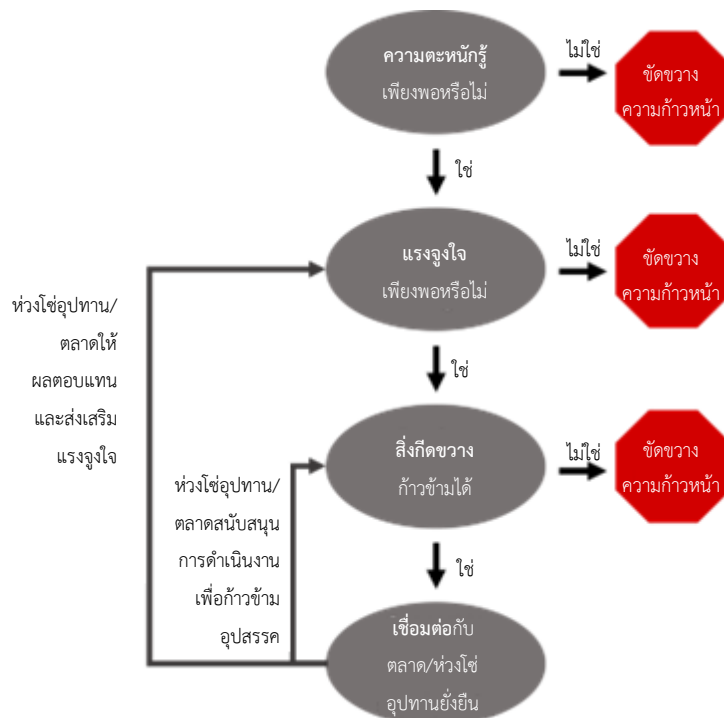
ความตะหนักรู้
เพียงพอหรือไม่

ไม่ใช่

ขัดขวาง
ความก้าวหน้า

ใช่

แรงจูงใจ
เพียงพอหรือไม่

ไม่ใช่

ขัดขวาง
ความก้าวหน้า

ห่วงโซ่อุปทาน/
ตลาดให้
ผลตอบแทน
และส่งเสริม
แรงจูงใจ

ใช่

สิ่งกีดขวาง
ก้าวข้ามได้

ไม่ใช่

ขัดขวาง
ความก้าวหน้า

ห่วงโซ่อุปทาน/
ตลาดสนับสนุน
การดำเนินงาน
เพื่อก้าวข้าม
อุปสรรค

ใช่

เชื่อมต่อกับ
ตลาด/ห่วงโซ่
อุปทานยั่งยืน